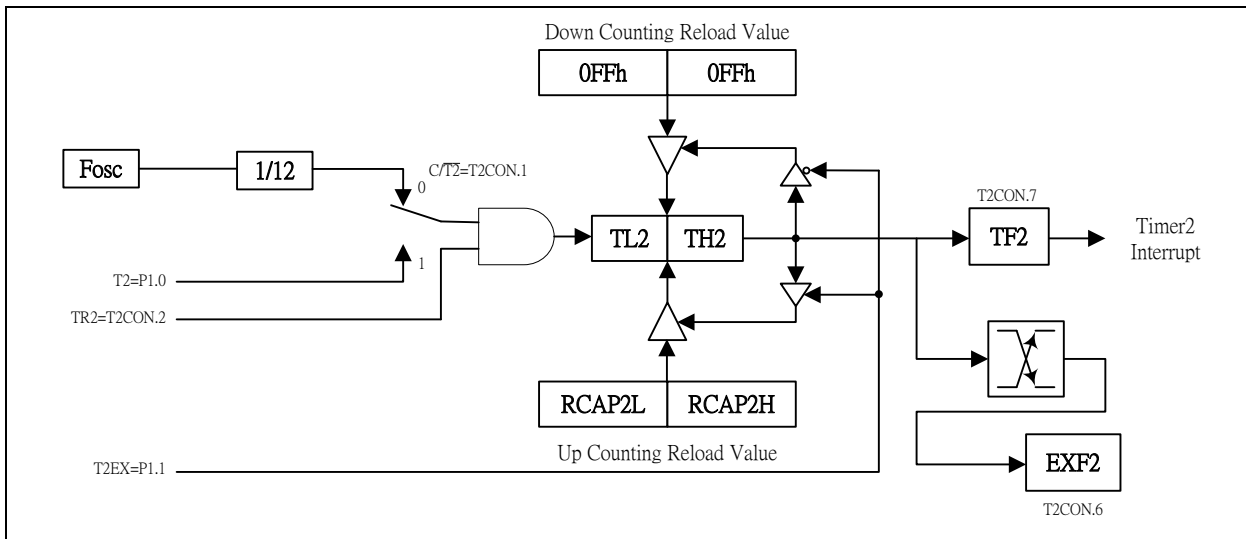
Down Counting Reload Value

0FFh

0FFh

Fosc

1/12

C/$\overline{T2}$=T2CON.1

0

1

T2=P1.0

TR2=T2CON.2

TL2

TH2

T2CON.7

TF2

Timer2 Interrupt

RCAP2L

RCAP2H

Up Counting Reload Value

T2EX=P1.1

EXF2

T2CON.6